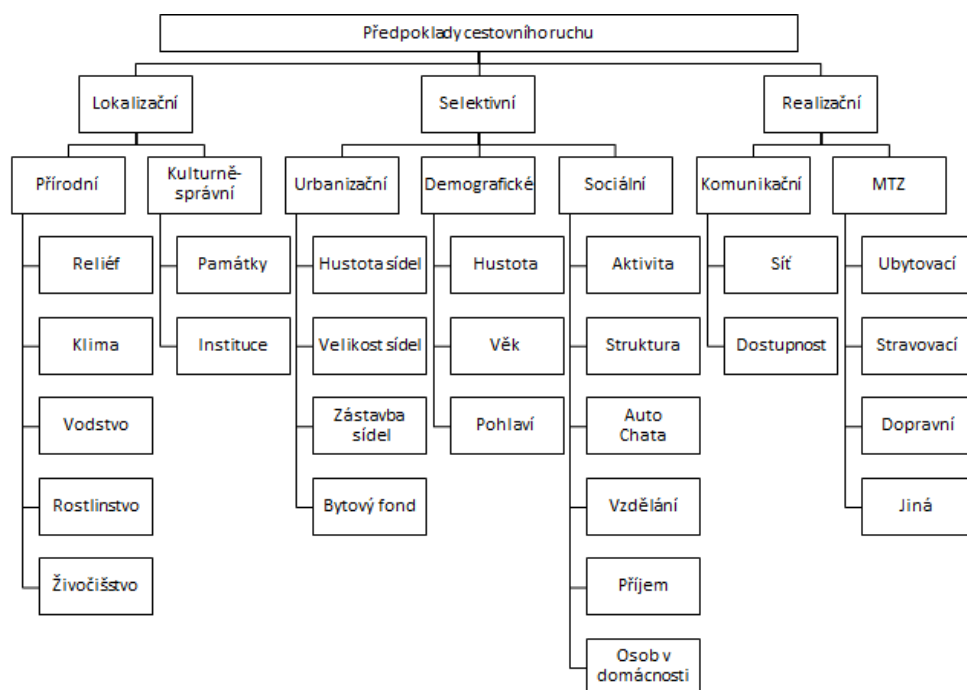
Předpoklady cestovního ruchu

Lokalizační

Přírodní

Reliéf

Klima

Vodstvo

Rostlinstvo

Živočišstvo

Kulturně-správní

Památky

Instituce

Selektivní

Urbanizační

Hustota sídel

Velikost sídel

Zástavba sídel

Bytový fond

Demografické

Hustota

Věk

Pohlaví

Sociální

Aktivita

Struktura

Auto Chata

Vzdělání

Příjem

Osob v domácnosti

Realizační

Komunikační

Síť

Dostupnost

MTZ

Ubytovací

Stravovací

Dopravní

Jiná